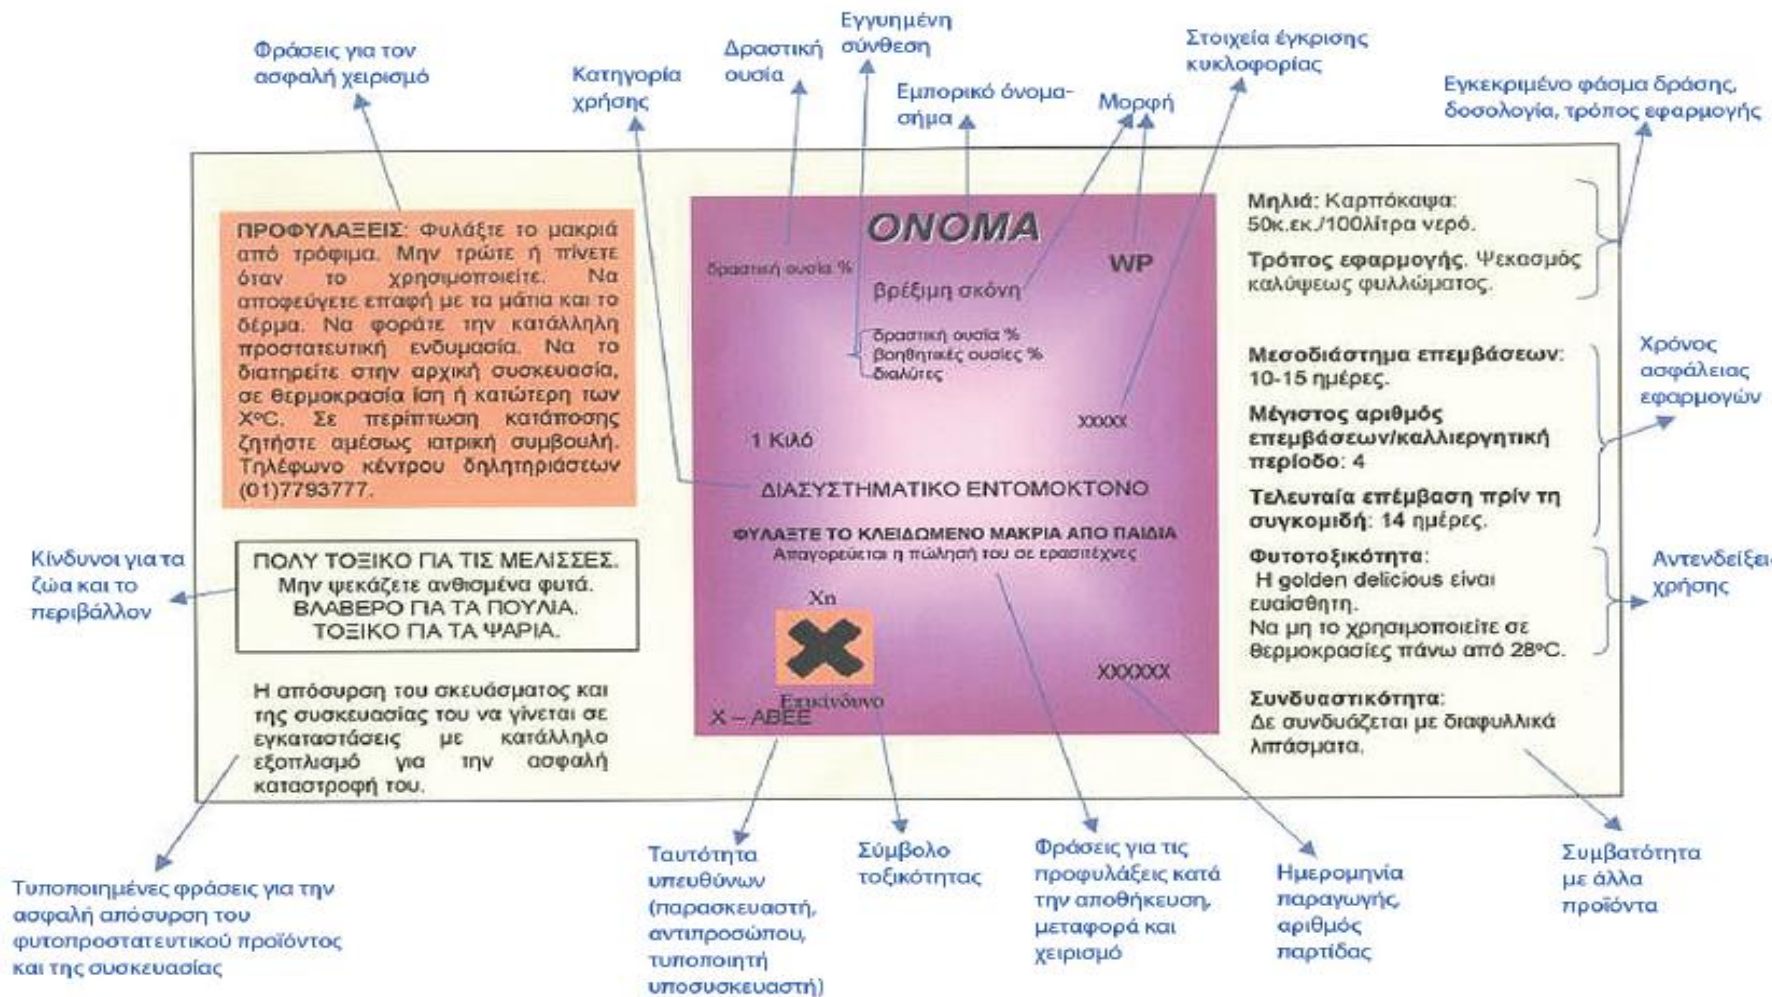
Φράσεις για τον ασφαλή χειρισμό

Κατηγορία χρήσης

Δραστική ουσία

Εγγυημένη σύνθεση

Εμπορικό όνομα-σήμα

Μορφή

Στοιχεία έγκρισης κυκλοφορίας

Εγκεκριμένο φάσμα δράσης, δοσολογία, τρόπος εφαρμογής

ΠΡΟΦΥΛΑΞΕΙΣ: Φυλάξτε το μακριά από τρόφιμα. Μην τρώτε ή πίνετε όταν το χρησιμοποιείτε. Να αποφεύγετε επαφή με τα μάτια και το δέρμα. Να φοράτε την κατάλληλη προστατευτική ενδυμασία. Να το διατηρείτε στην αρχική συσκευασία, σε θερμοκρασία ίση ή κατώτερη των X°C. Σε περίπτωση κατάποσης ζητήστε αμέσως ιατρική συμβουλή. Τηλέφωνο κέντρου δηλητηριάσεων (01)7793777.

ΟΝΟΜΑ

δραστική ουσία %

WP

βρέξιμη σκόνη

δραστική ουσία %
βοηθητικές ουσίες %
διαλύτες

XXXXX

1 Κιλό

ΔΙΑΣΥΣΤΗΜΑΤΙΚΟ ΕΝΤΟΜΟΚΤΟΝΟ

ΦΥΛΑΞΤΕ ΤΟ ΚΛΕΙΔΩΜΕΝΟ ΜΑΚΡΙΑ ΑΠΟ ΠΑΙΔΙΑ
Απαγορεύεται η πώλησή του σε ερασιτέχνες

Xn

Επικίνδυνο

X – ΑΒΕΕ

XXXXXX

Μηλιά: Καρπόκαψα: 50κ.εκ./100λίτρα νερό.

Τρόπος εφαρμογής. Ψεκασμός καλύψεως φυλλώματος.

Μεσοδιάστημα επεμβάσεων: 10-15 ημέρες.

Μέγιστος αριθμός επεμβάσεων/καλλιεργητική περίοδο: 4

Τελευταία επέμβαση πρίν τη συγκομιδή: 14 ημέρες.

Φυτοτοξικότητα:
Η golden delicious είναι ευαίσθητη.
Να μη το χρησιμοποιείτε σε θερμοκρασίες πάνω από 28°C.

Συνδυαστικότητα:
Δε συνδυάζεται με διαφυλλικά λιπάσματα.

Χρόνος ασφάλειας εφαρμογών

Αντενδείξει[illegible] χρήσης

Κίνδυνοι για τα ζώα και το περιβάλλον

ΠΟΛΥ ΤΟΞΙΚΟ ΓΙΑ ΤΙΣ ΜΕΛΙΣΣΕΣ.
Μην ψεκάζετε ανθισμένα φυτά.
ΒΛΑΒΕΡΟ ΓΙΑ ΤΑ ΠΟΥΛΙΑ.
ΤΟΞΙΚΟ ΓΙΑ ΤΑ ΨΑΡΙΑ.

Η απόσυρση του σκευάσματος και της συσκευασίας του να γίνεται σε εγκαταστάσεις με κατάλληλο εξοπλισμό για την ασφαλή καταστροφή του.

Τυποποιημένες φράσεις για την ασφαλή απόσυρση του φυτοπροστατευτικού προϊόντος και της συσκευασίας

Ταυτότητα υπευθύνων (παρασκευαστή, αντιπροσώπου, τυποποιητή υποσυσκευαστή)

Σύμβολο τοξικότητας

Φράσεις για τις προφυλάξεις κατά την αποθήκευση, μεταφορά και χειρισμό

Ημερομηνία παραγωγής, αριθμός παρτίδας

Συμβατότητα με άλλα προϊόντα